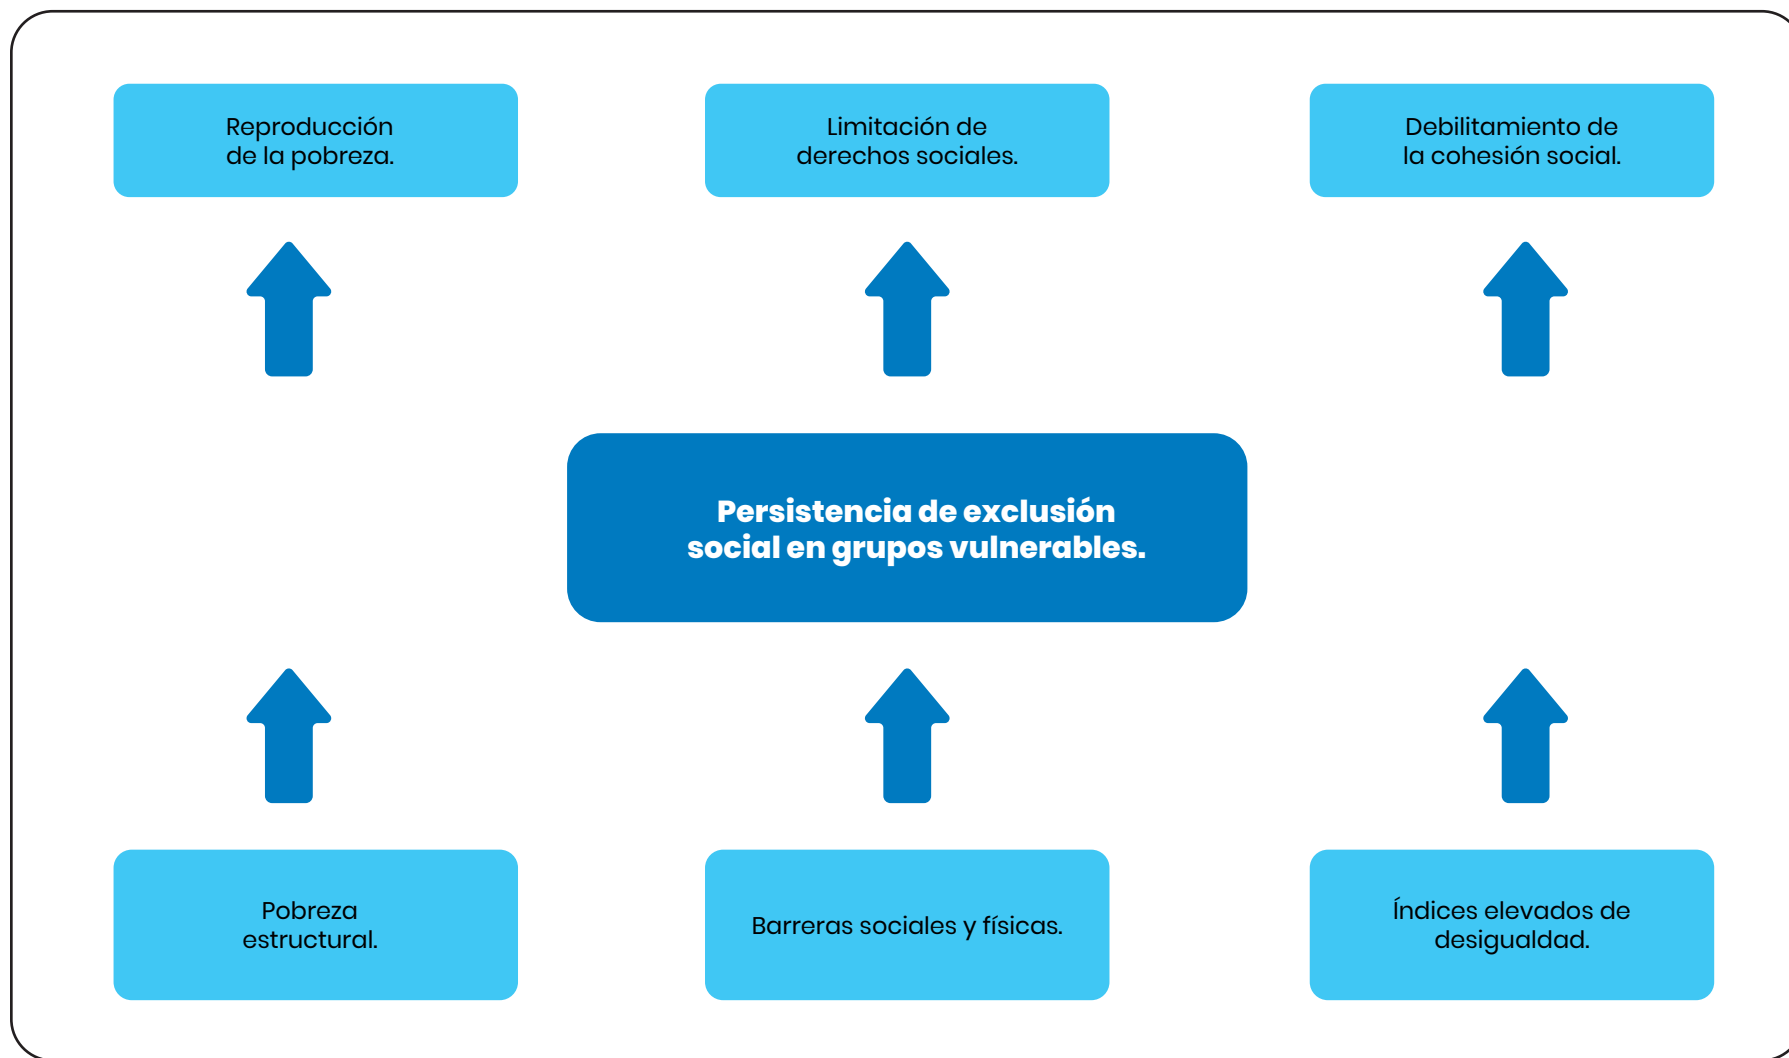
Reproducción de la pobreza.

Limitación de derechos sociales.

Debilitamiento de la cohesión social.

**Persistencia de exclusión social en grupos vulnerables.**

Pobreza estructural.

Barreras sociales y físicas.

Índices elevados de desigualdad.